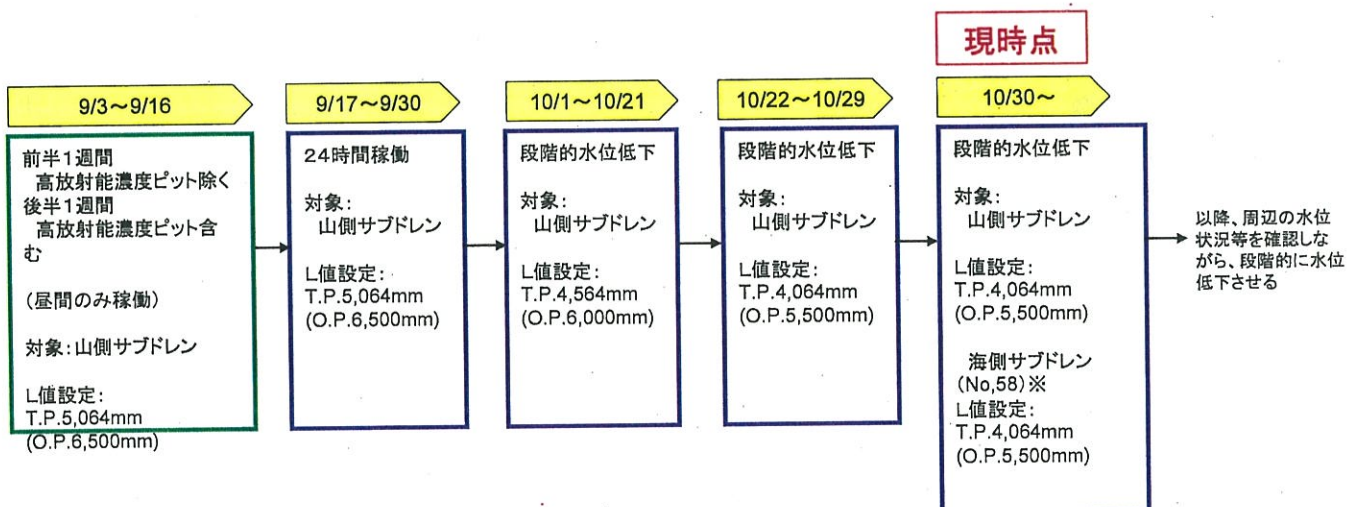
現時点

9/3～9/16

前半1週間
高放射能濃度ピット除く
後半1週間
高放射能濃度ピット含む

(昼間のみ稼働)

対象：山側サブドレン

L値設定：
T.P.5,064mm
(O.P.6,500mm)

9/17～9/30

24時間稼働

対象：
山側サブドレン

L値設定：
T.P.5,064mm
(O.P.6,500mm)

10/1～10/21

段階的水位低下

対象：
山側サブドレン

L値設定：
T.P.4,564mm
(O.P.6,000mm)

10/22～10/29

段階的水位低下

対象：
山側サブドレン

L値設定：
T.P.4,064mm
(O.P.5,500mm)

10/30～

段階的水位低下

対象：
山側サブドレン

L値設定：
T.P.4,064mm
(O.P.5,500mm)

海側サブドレン
(No,58)※
L値設定：
T.P.4,064mm
(O.P.5,500mm)

以降、周辺の水位状況等を確認しながら、段階的に水位低下させる